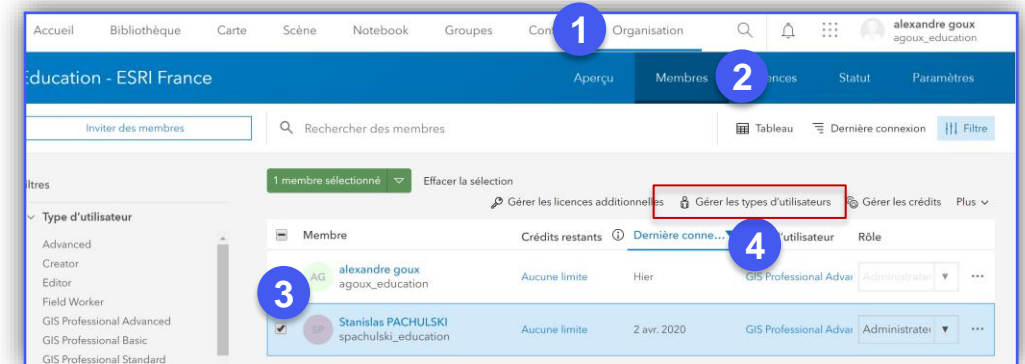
Accueil Bibliothèque Carte Scène Notebook Groupes Con 1 Organisation

alexandre goux
agoux_education

Education - ESRI France

Aperçu Membres 2 ences Statut Paramètres

Inviter des membres

Rechercher des membres

Tableau Dernière connexion Filtre

iltres

Type d'utilisateur

Advanced
Creator
Editor
Field Worker
GIS Professional Advanced
GIS Professional Basic
GIS Professional Standard

1 membre sélectionné Effacer la sélection

Gérer les licences additionnelles Gérer les types d'utilisateurs Gérer les crédits Plus

Membre Crédits restants Dernière conne... 4 d'utilisateur Rôle

AG alexandre goux
agoux_education
Aucune limite Hier GIS Professional Advar Administrate

3

SP Stanislas PACHULSKI
spachulski_education
Aucune limite 2 avr. 2020 GIS Professional Advar Administrate